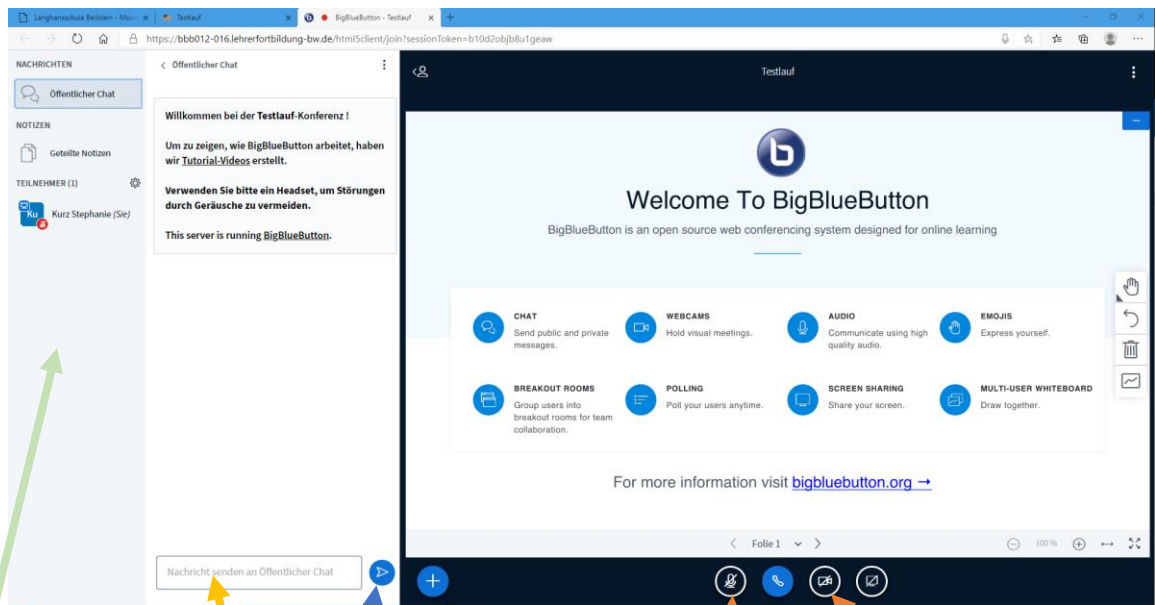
Langhansschule Beilstein - Moo | Testlauf | BigBlueButton - Testlauf

https://bbb012-016.lehrerfortbildung-bw.de/html5client/join?sessionToken=b10d2objb8u1geaw

NACHRICHTEN

Öffentlicher Chat

NOTIZEN

Geteilte Notizen

TEILNEHMER (1)

Ku Kurz Stephanie (Sie)

Öffentlicher Chat

Willkommen bei der Testlauf-Konferenz !

Um zu zeigen, wie BigBlueButton arbeitet, haben wir Tutorial-Videos erstellt.

Verwenden Sie bitte ein Headset, um Störungen durch Geräusche zu vermeiden.

This server is running BigBlueButton.

Nachricht senden an Öffentlicher Chat

Testlauf

Welcome To BigBlueButton

BigBlueButton is an open source web conferencing system designed for online learning

CHAT
Send public and private messages.

WEBCAMS
Hold visual meetings.

AUDIO
Communicate using high quality audio.

EMOJIS
Express yourself.

BREAKOUT ROOMS
Group users into breakout rooms for team collaboration.

POLLING
Poll your users anytime.

SCREEN SHARING
Share your screen.

MULTI-USER WHITEBOARD
Draw together.

For more information visit bigbluebutton.org →

Folie 1

100 %